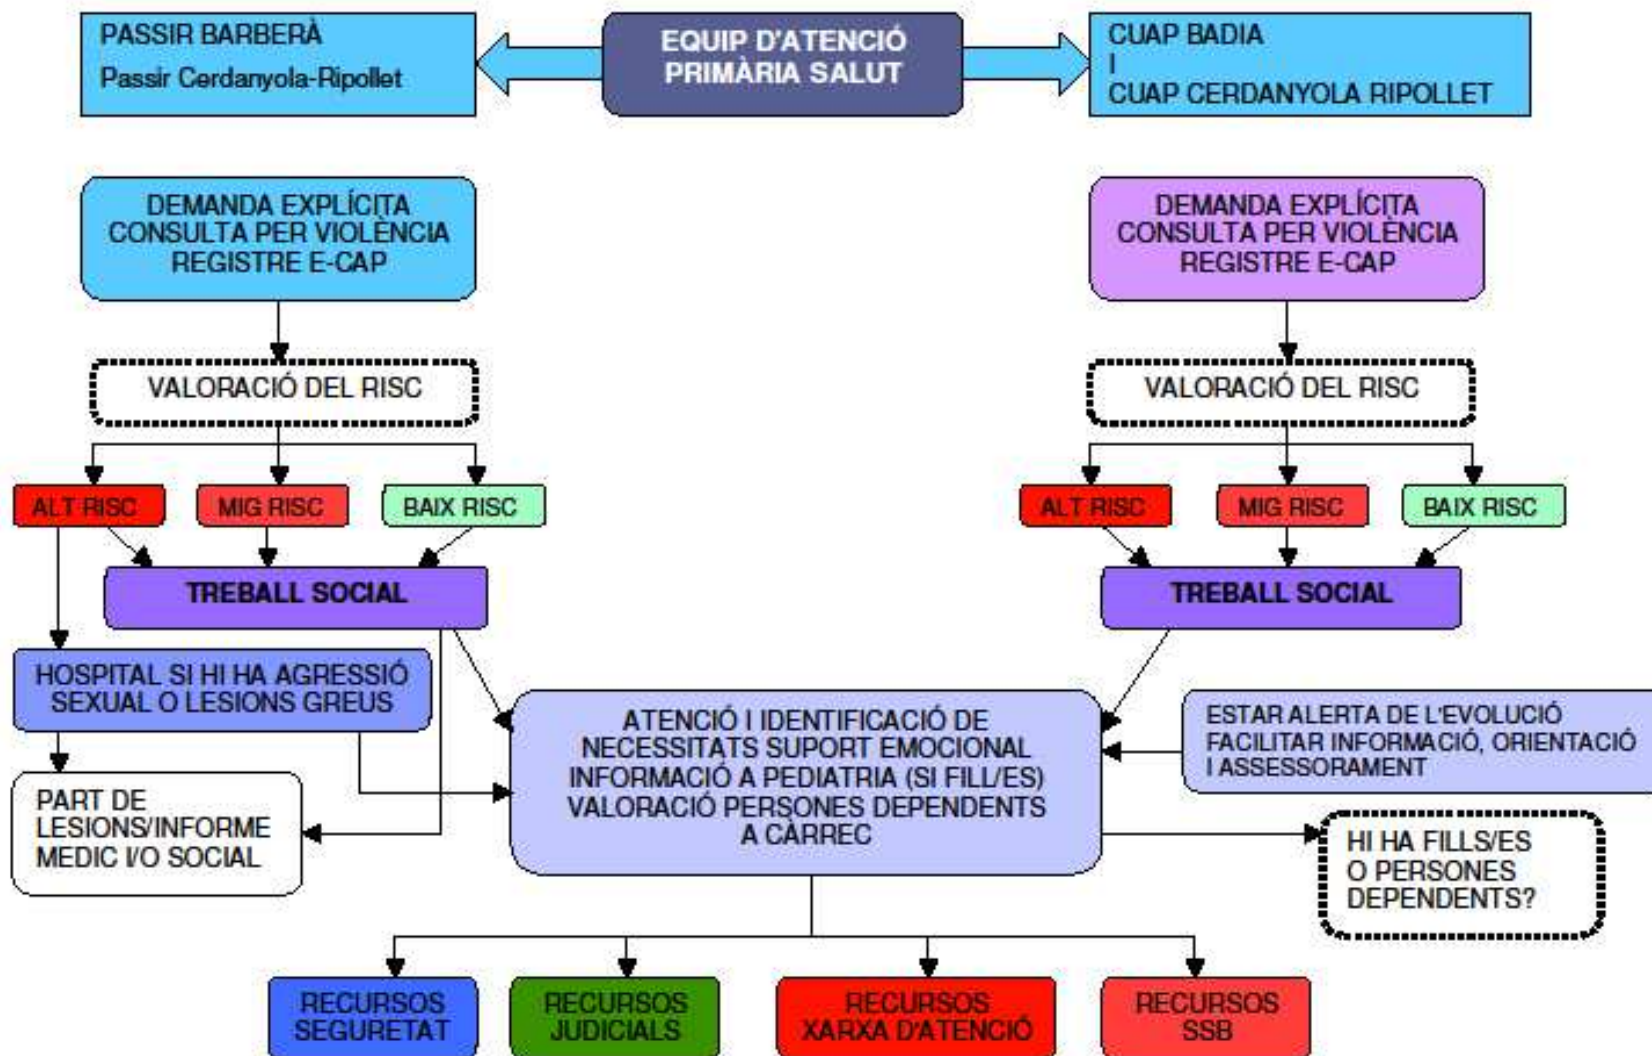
PASSIR BARBERÀ
Passir Cerdanyola-Ripollet

EQUIP D'ATENCIÓ PRIMÀRIA SALUT

CUAP BADIA
I
CUAP CERDANYOLA RIPOLLET

DEMANDA EXPLÍCITA
CONSULTA PER VIOLÈNCIA
REGISTRE E-CAP

VALORACIÓ DEL RISC

ALT RISC

MIG RISC

BAIX RISC

TREBALL SOCIAL

HOSPITAL SI HI HA AGRESSIÓ SEXUAL O LESIONS GREUS

PART DE LESIONS/INFORME MEDIC I/O SOCIAL

DEMANDA EXPLÍCITA
CONSULTA PER VIOLÈNCIA
REGISTRE E-CAP

VALORACIÓ DEL RISC

ALT RISC

MIG RISC

BAIX RISC

TREBALL SOCIAL

ATENCIÓ I IDENTIFICACIÓ DE NECESSITATS SUPORT EMOCIONAL
INFORMACIÓ A PEDIATRIA (SI FILL/ES)
VALORACIÓ PERSONES DEPENDENTS A CÀRREC

ESTAR ALERTA DE L'EVOLUCIÓ
FACILITAR INFORMACIÓ, ORIENTACIÓ I ASSESSORAMENT

HI HA FILLS/ES O PERSONES DEPENDENTS?

RECURSOS SEGURETAT

RECURSOS JUDICIALS

RECURSOS XARXA D'ATENCIÓ

RECURSOS SSB